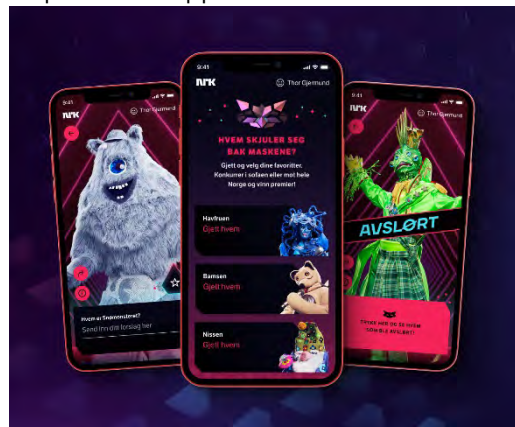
9:41

Thor Gjermund

Hvem er Snømonsteret?

Send inn ditt forslag her

9:41

NRK

Thor Gjermund

HVEM SKJULER SEG BAK MASKENE?

Gjett og velg dine favoritter. Konkurrer i sofaen eller mot hele Norge og vinn premier!

Havfruen

Gjett hvem

Bamsen

Gjett hvem

Nissen

Gjett hvem

9:41

Thor Gjermund

AVSLØRT

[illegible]